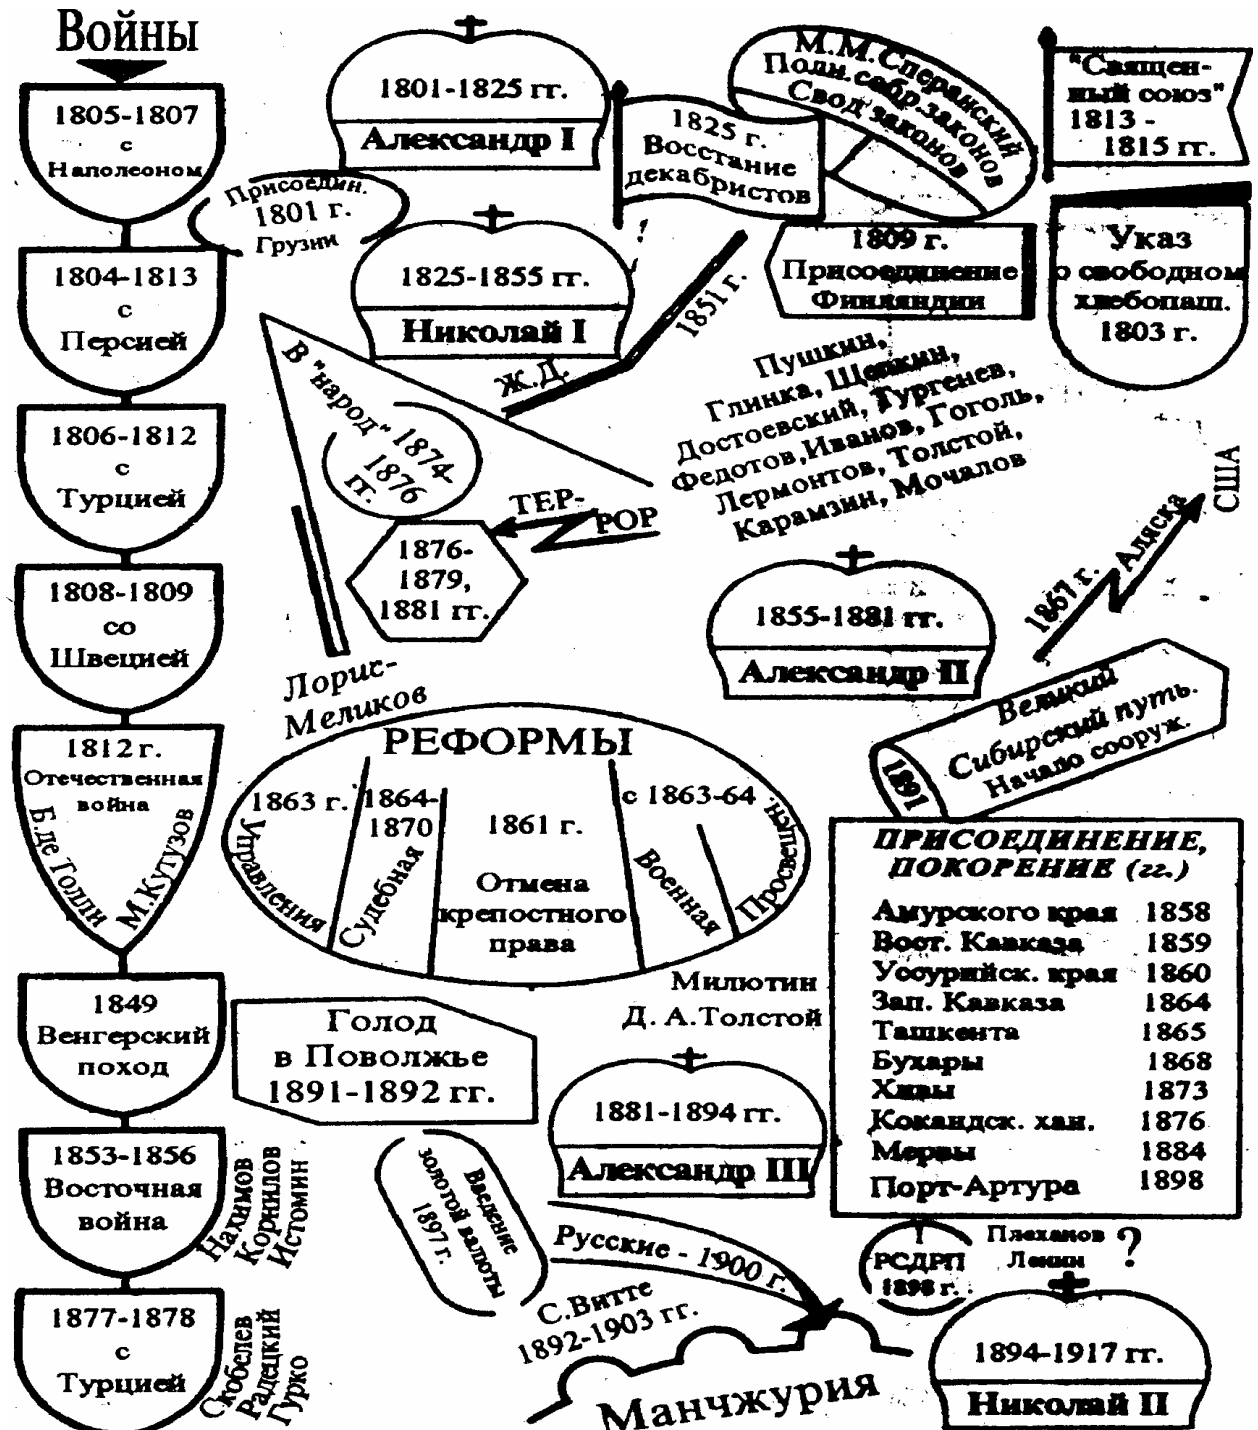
Войны

1805-1807 с Наполеоном

Присоедин. 1801 г. Грузии

1804-1813 с Персией

1806-1812 с Турцией

1808-1809 со Швецией

1812 г. Отечественная война
Б.де Толли
М.Кутузов

1849 Венгерский поход

1853-1856 Восточная война
Нахимов
Корнилов
Истомин

1877-1878 с Турцией
Скобелев
Радецкий
Гурко

1801-1825 гг.
Александр I

1825 г. Восстание декабристов

М.М.Сперанский
Полн.собр.законов
Свод законов

"Священный союз" 1813 - 1815 гг.

1809 г. Присоединение Финляндии

Указ о свободном хлебопаш. 1803 г.

1825-1855 гг.
Николай I

1851 г.
Ж.Д.

В "народ" 1874-1876 гг.

ТЕР-РОР

1876-1879, 1881 гг.

Пушкин, Глинка, Щепкин, Достоевский, Тургенев, Федотов, Иванов, Гоголь, Лермонтов, Толстой, Карамзин, Мочалов

1855-1881 гг.
Александр II

1867 г. Аляска США

Лорис-Меликов

РЕФОРМЫ
1863 г. Управления
1864-1870 Судебная
1861 г. Отмена крепостного права
с 1863-64 Военная
Просвещ.

1891 Великий Сибирский путь. Начало сооруж.

ПРИСОЕДИНЕНИЕ, ПОКОРЕНИЕ (гг.)

| | |
|---|---|
| Амурского края | 1858 |
| Вост. Кавказа | 1859 |
| Уссурийск. края | 1860 |
| Зап. Кавказа | 1864 |
| Ташкента | 1865 |
| Бухары | 1868 |
| Хивы | 1873 |
| Кокандск. хан. | 1876 |
| Мервы | 1884 |
| Порт-Артура | 1898 |

Милютин
Д. А.Толстой

Голод в Поволжье 1891-1892 гг.

1881-1894 гг.
Александр III

Введение золотой валюты 1897 г.

Русские - 1900 г.

С.Витте 1892-1903 гг.

Манчжурия

РСДРП 1898 г.

Плеханов
Ленин
?

1894-1917 гг.
Николай II